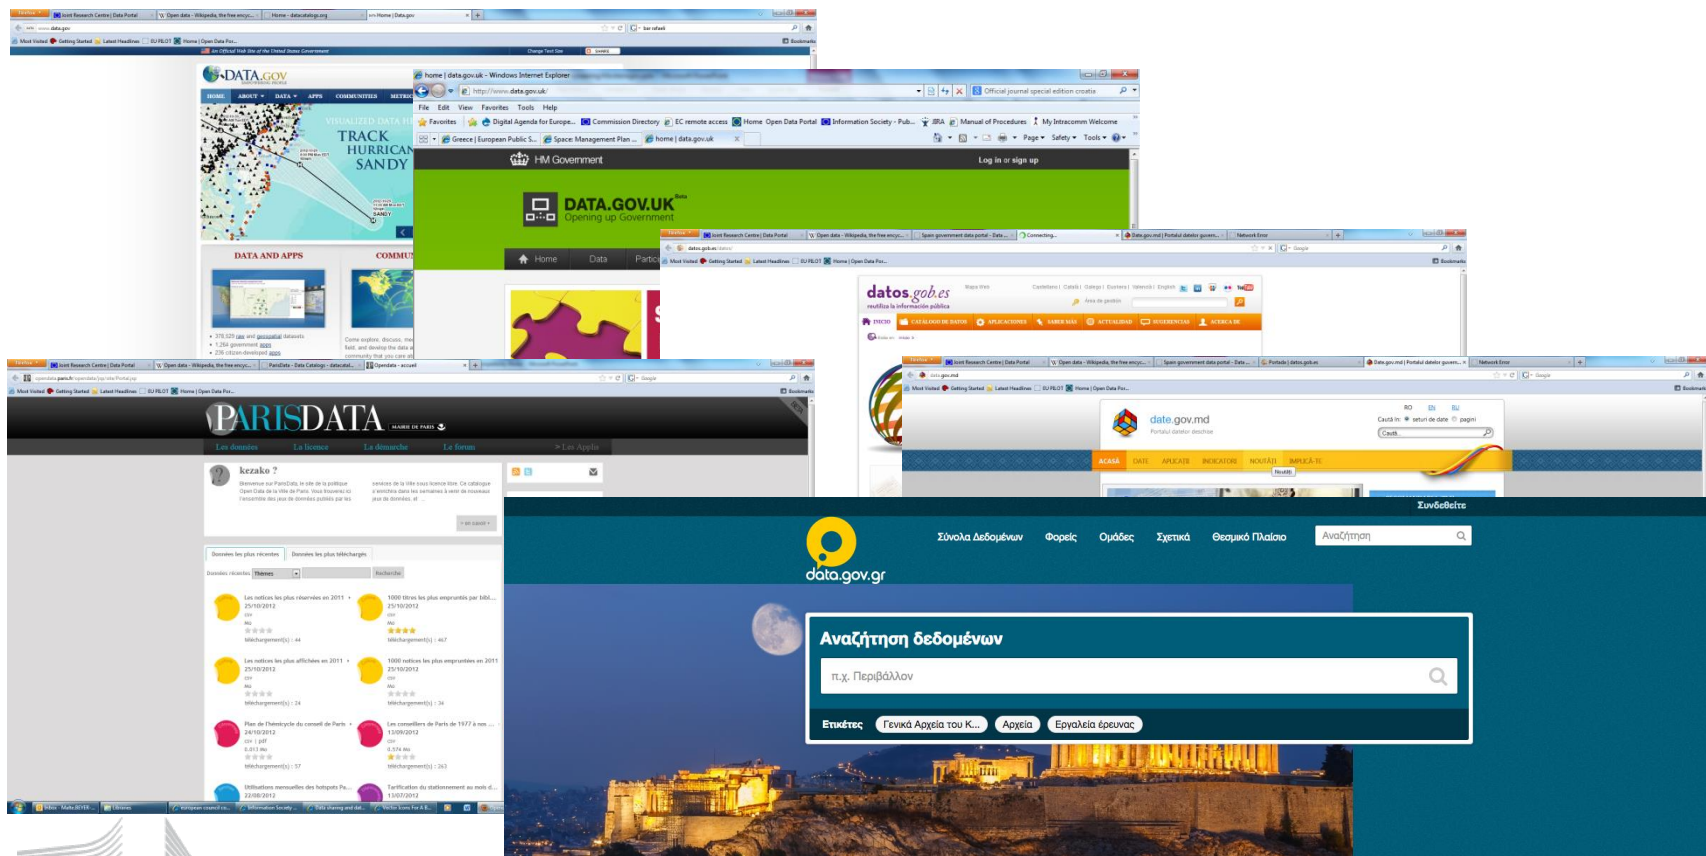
DATA.GOV

HOME ABOUT DATA APPS COMMUNITIES METRICS

VISUALIZED DATA FI

TRACK HURRICANE SANDY

DATA AND APPS

COMMU

home | data.gov.uk - Windows Internet Explorer

File Edit View Favorites Tools Help

HM Government

Log in or sign up

DATA.GOV.UK Beta

Opening up Government

Home Data Partic

datos.gob.es

INICIO CATÁLOGO DE DATOS APLICACIONES SABER MÁS ACTUALIDAD SUGERENCIAS ACERCA DE

PARISDATA MAIRIE DE PARIS

Les données La licence La démarche Le forum > Les Applis

kezako ?

Données les plus récentes Données les plus téléchargés

Les notices les plus réservées en 2011

1000 titres les plus empruntés par bibl...

Les notices les plus affichées en 2011

1000 notices les plus empruntées en 2011

Plan de l'hémicycle du conseil de Paris

Les conseillers de Paris de 1977 à nos ...

Utilisations mensuelles des hotspots Pa...

Tarification du stationnement au mois d...

date.gov.md

Portalul datelor deschise

ACASĂ DATE APLICAȚII INDICATORI NOUTĂȚI IMPLICĂ-TE

Συνδεθείτε

data.gov.gr

Σύνολα Δεδομένων Φορείς Ομάδες Σχετικά Θεσμικό Πλαίσιο Αναζήτηση

Αναζήτηση δεδομένων

π.χ. Περιβάλλον

Ετικέτες Γενικά Αρχεία του Κ... Αρχεία Εργαλεία έρευνας